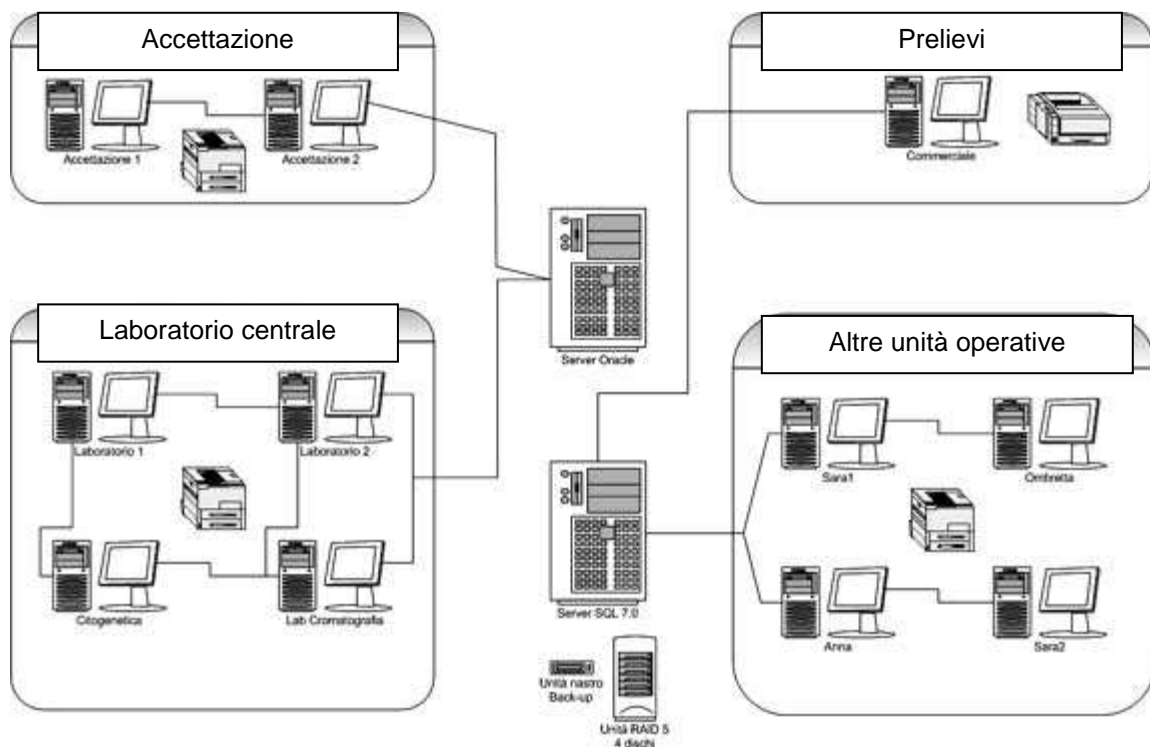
Accettazione

Accettazione 1

Accettazione 2

Prelievi

Commerciale

Server Oracle

Laboratorio centrale

Laboratorio 1

Laboratorio 2

Citogenetica

Lab Cromatografia

Altre unità operative

Sara1

Ombretta

Anna

Sara2

Server SQL 7.0

Unità nastro Back-up

Unità RAID 5 4 dischi